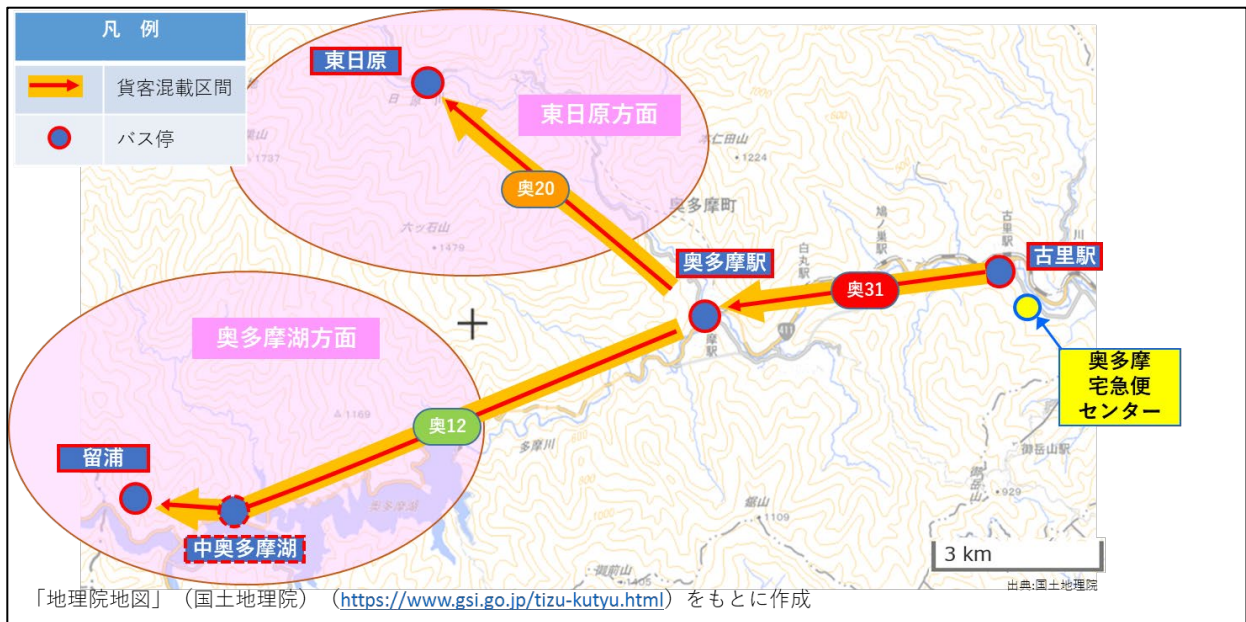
凡 例

貨客混載区間

バス停

東日原

東日原方面

奥20

奥多摩町

奥多摩駅

古里駅

奥31

奥多摩湖方面

奥12

奥多摩
宅急便
センター

留浦

中奥多摩湖

3 km

出典:国土地理院

「地理院地図」（国土地理院）（https://www.gsi.go.jp/tizu-kutyu.html）をもとに作成